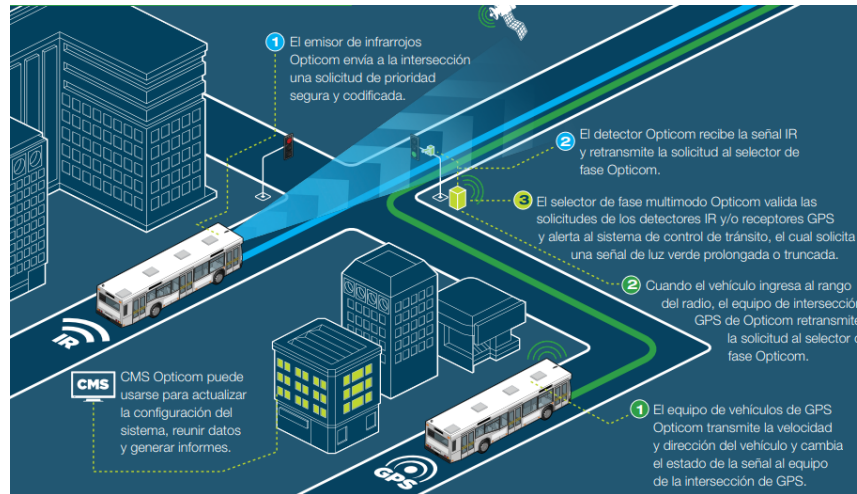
1 El emisor de infrarrojos Opticom envía a la intersección una solicitud de prioridad segura y codificada.

2 El detector Opticom recibe la señal IR y retransmite la solicitud al selector de fase Opticom.

3 El selector de fase multimodo Opticom valida las solicitudes de los detectores IR y/o receptores GPS y alerta al sistema de control de tránsito, el cual solicita una señal de luz verde prolongada o truncada.

2 Cuando el vehículo ingresa al rango del radio, el equipo de intersección GPS de Opticom retransmite la solicitud al selector d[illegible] fase Opticom.

IR

CMS

CMS Opticom puede usarse para actualizar la configuración del sistema, reunir datos y generar informes.

1 El equipo de vehículos de GPS Opticom transmite la velocidad y dirección del vehículo y cambia el estado de la señal al equipo de la intersección de GPS.

GPS